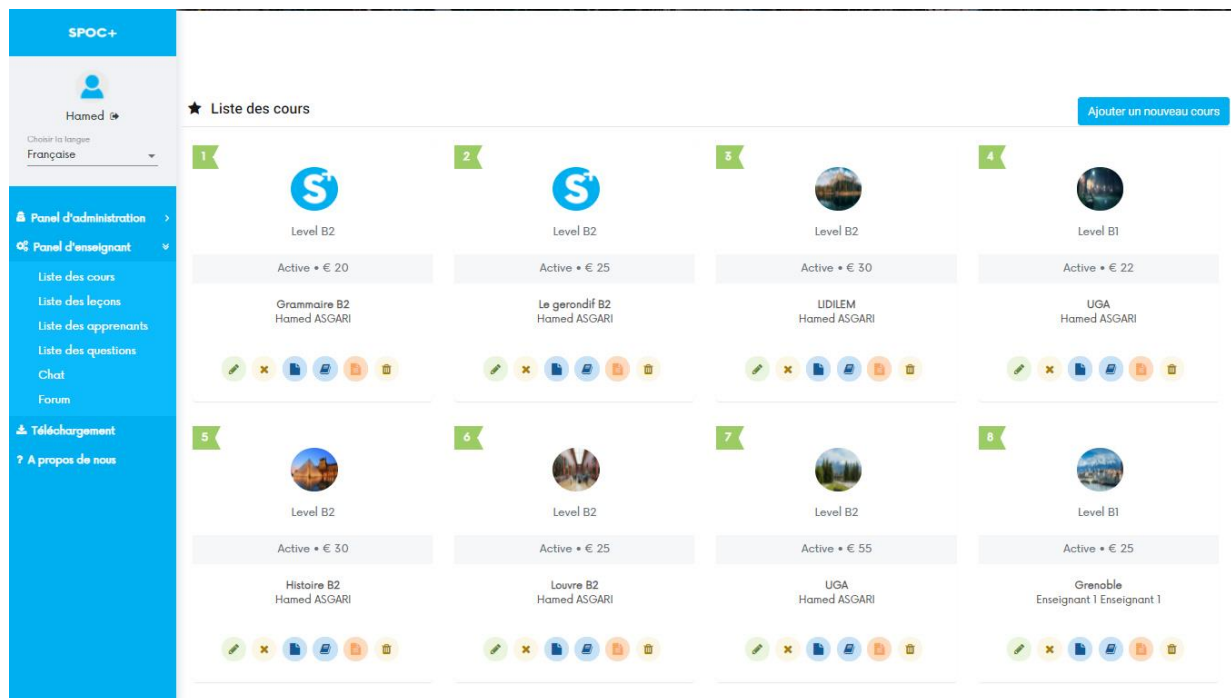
SPOC+

Hamed

Choisir la langue
Française

Panel d'administration
Panel d'enseignant
Liste des cours
Liste des leçons
Liste des apprenants
Liste des questions
Chat
Forum
Téléchargement
? A propos de nous

Liste des cours

Ajouter un nouveau cours

1
Level B2
Active • € 20
Grammaire B2
Hamed ASGARI

2
Level B2
Active • € 25
Le gerondif B2
Hamed ASGARI

3
Level B2
Active • € 30
LIDILEM
Hamed ASGARI

4
Level B1
Active • € 22
UGA
Hamed ASGARI

5
Level B2
Active • € 30
Histoire B2
Hamed ASGARI

6
Level B2
Active • € 25
Louvre B2
Hamed ASGARI

7
Level B2
Active • € 55
UGA
Hamed ASGARI

8
Level B1
Active • € 25
Grenoble
Enseignant 1 Enseignant 1